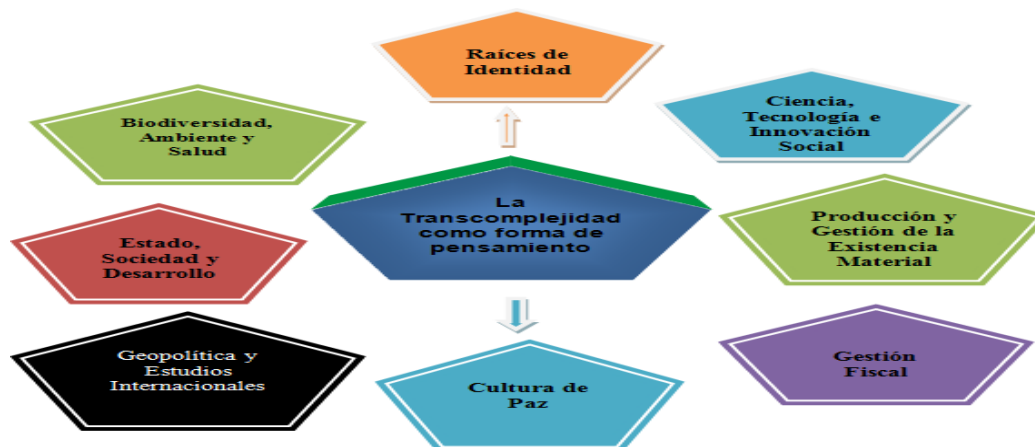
Raíces de Identidad

Biodiversidad, Ambiente y Salud

Ciencia, Tecnología e Innovación Social

La Transcomplejidad como forma de pensamiento

Estado, Sociedad y Desarrollo

Producción y Gestión de la Existencia Material

Geopolítica y Estudios Internacionales

Cultura de Paz

Gestión Fiscal